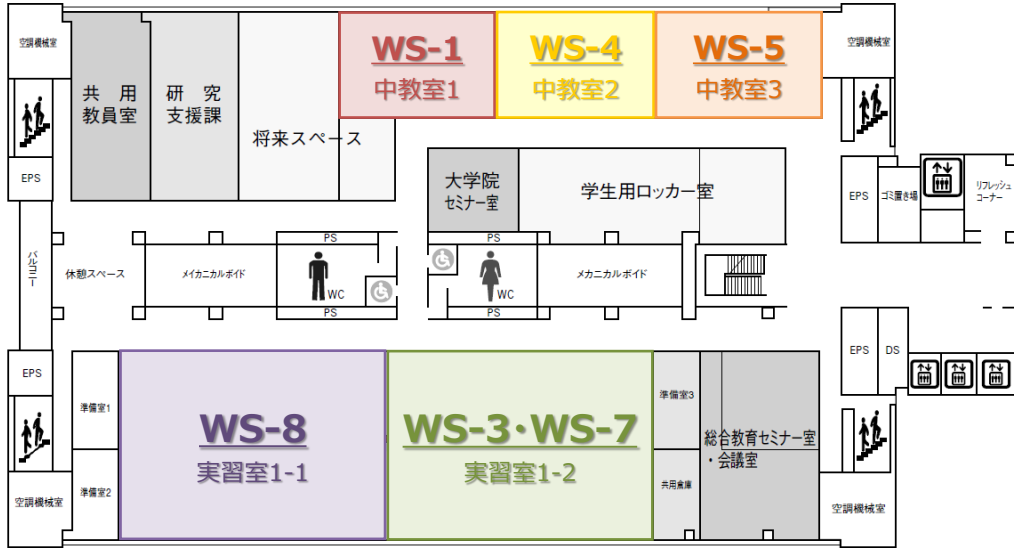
空調機械室

共用
教員室

研究
支援課

将来スペース

WS-1
中教室1

WS-4
中教室2

WS-5
中教室3

空調機械室

EPS

大学院
セミナー室

学生用ロッカー室

EPS

ゴミ置き場

リフレッシュコーナー

バルコニー

休憩スペース

メイカニカルボイド

PS

WC

PS

PS

WC

PS

メカニカルボイド

EPS

DS

EPS

準備室1

準備室2

空調機械室

WS-8
実習室1-1

WS-3・WS-7
実習室1-2

準備室3

共用倉庫

総合教育セミナー室
・会議室

空調機械室